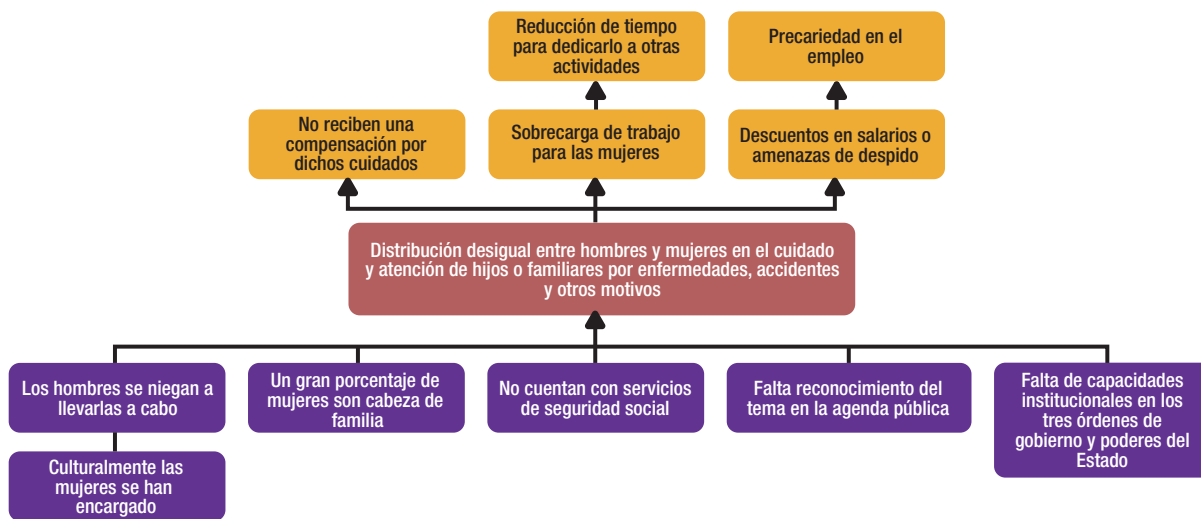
Reducción de tiempo para dedicarlo a otras actividades

Precariedad en el empleo

No reciben una compensación por dichos cuidados

Sobrecarga de trabajo para las mujeres

Descuentos en salarios o amenazas de despido

Distribución desigual entre hombres y mujeres en el cuidado y atención de hijos o familiares por enfermedades, accidentes y otros motivos

Los hombres se niegan a llevarlas a cabo

Culturalmente las mujeres se han encargado

Un gran porcentaje de mujeres son cabeza de familia

No cuentan con servicios de seguridad social

Falta reconocimiento del tema en la agenda pública

Falta de capacidades institucionales en los tres órdenes de gobierno y poderes del Estado